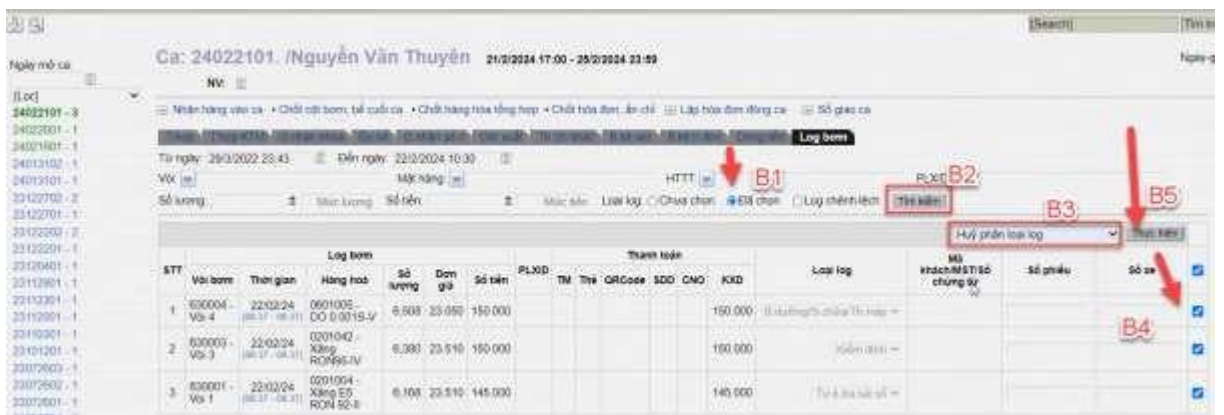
[Search] Tìm

Ngày mở ca

[Lọc]
24022101 - 3
24022001 - 1
24021601 - 1
24013102 - 1
24013101 - 1
23122702 - 2
23122701 - 1
23122202 - 2
23122201 - 1
23120401 - 1
23112901 - 1
23112301 - 1
23112001 - 1
23110301 - 1
23101201 - 1
22072603 - 1
22072602 - 1
22072601 - 1

Ca: 24022101. /Nguyễn Văn Thuyên 21/2/2024 17:00 - 28/2/2024 23:59

NV:

Nhận hàng vào ca • Chốt cột bơm, bể cuối ca • Chốt hàng hóa tổng hợp • Chốt hóa đơn, ấn chỉ Lập hóa đơn đóng ca Sổ giao ca

Log bơm

Từ ngày: 28/3/2022 23:43 Đến ngày: 22/2/2024 10:30

Vòi Mặt hàng HTTT PLXD

Số lượng Số tiền Loại log: Chưa chọn Đã chọn Log chênh lệch Tìm kiếm

B1 B2 B3 B4 B5

Huỷ phân loại log Thực hiện

| STT | Vòi bơm | Thời gian | Hàng hoá | Số lượng | Đơn giá | Số tiền | PLXD | TM | Thẻ | QRCode | SDD | CNO | KXĐ | Loại log | Mã khách/MST/Số chứng từ | Số phiếu | Số xe | |
|---|---|---|---|---|---|---|---|---|---|---|---|---|---|---|---|---|---|---|
| 1 | 630004 - Vòi 4 | 22/02/24 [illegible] | 0601005 - DO 0,001S-V | 6,508 | 23.050 | 150.000 | | | | | | | 150.000 | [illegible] | | | | ☑ |
| 2 | 630003 - Vòi 3 | 22/02/24 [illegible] | 0201042 - Xăng RON95-IV | 6,380 | 23.510 | 150.000 | | | | | | | 150.000 | Kiểm định | | | | ☑ |
| 3 | 630001 - Vòi 1 | 22/02/24 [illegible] | 0201004 - Xăng E5 RON 92-II | 6,168 | 23.510 | 145.000 | | | | | | | 145.000 | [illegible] | | | | ☑ |